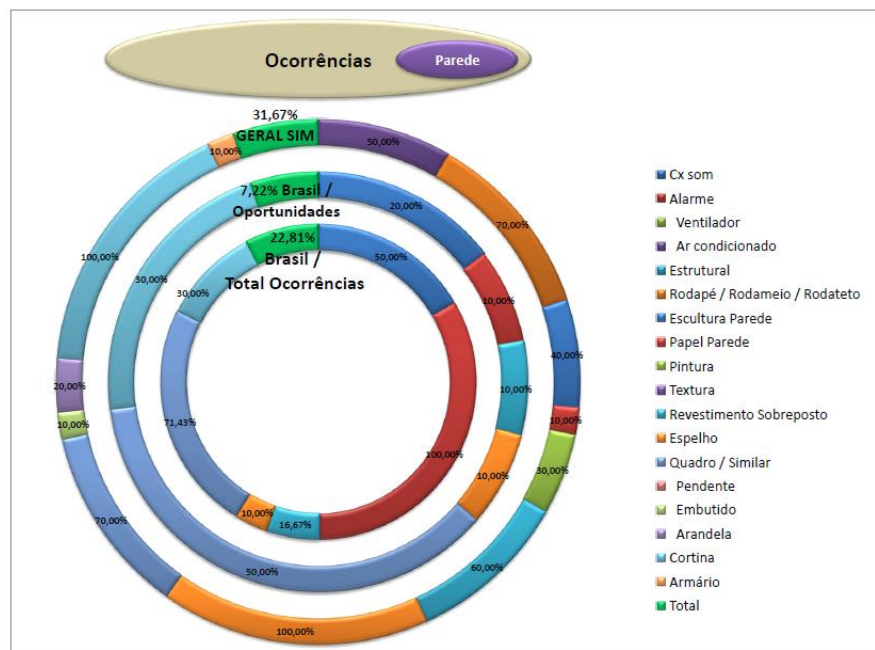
Ocorrências

Parede

31,67%
GERAL SIM

7,22% Brasil / Oportunidades

22,81%
Brasil / Total Ocorrências

50,00%
70,00%
40,00%
10,00%
30,00%
60,00%
100,00%
70,00%
10,00%
20,00%
100,00%
10,00%

20,00%
10,00%
10,00%
10,00%
50,00%
30,00%

50,00%
100,00%
16,67%
10,00%
71,43%
30,00%

Cx som
Alarme
Ventilador
Ar condicionado
Estrutural
Rodapé / Rodameio / Rodateto
Escultura Parede
Papel Parede
Pintura
Textura
Revestimento Sobreposto
Espelho
Quadro / Similar
Pendente
Embutido
Arandela
Cortina
Armário
Total